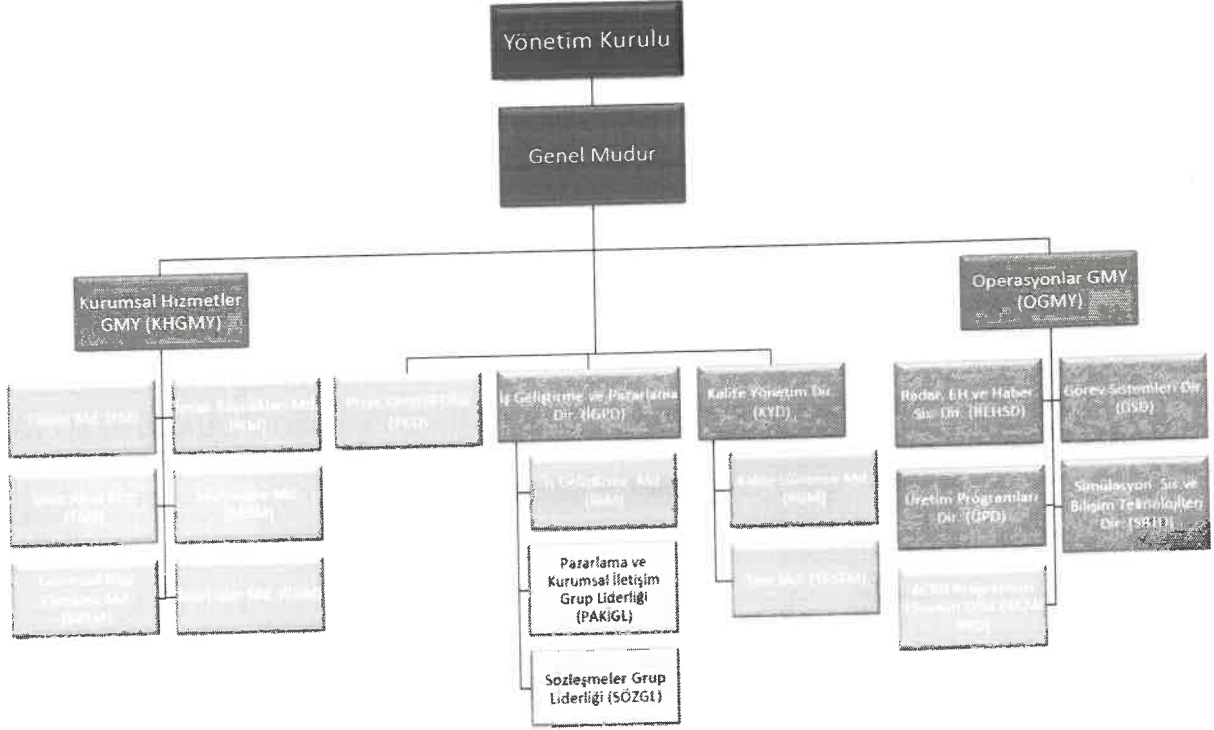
Yönetim Kurulu

Genel Müdür

Kurumsal Hizmetler GMY (KHGMY)

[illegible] Md. (MM)

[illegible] Md. (IKM)

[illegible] Md. (TAM)

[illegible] Md. ([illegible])

Kurumsal Bilgi Yönetimi Md. (KBYM)

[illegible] Md. ([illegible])

Proje Yönetimi Dir. (PYD)

İş Geliştirme ve Pazarlama Dir. (İGPD)

İş Geliştirme Md. (İGM)

Pazarlama ve Kurumsal İletişim Grup Liderliği (PAKİGL)

Sözleşmeler Grup Liderliği (SÖZGL)

Kalite Yönetim Dir. (KYD)

Kalite Yönetim Md. (KYM)

Test Md. (TESTM)

Operasyonlar GMY (OGMY)

Radar, EH ve Haber. Sis. Dir. (REHSD)

Görev Sistemleri Dir. (GSD)

Üretim Programları Dir. (ÜPD)

Simülasyon Sis. ve Bilişim Teknolojileri Dir. (SBTD)

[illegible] Programları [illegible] Md. ([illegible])